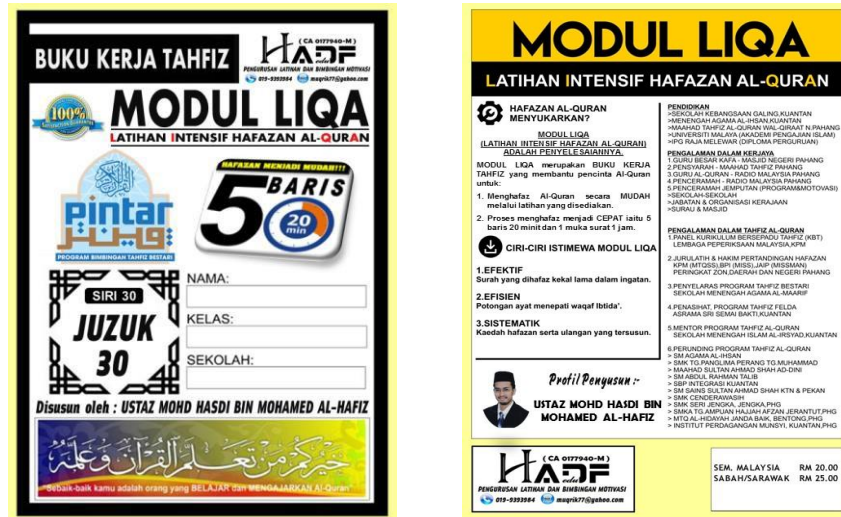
BUKU KERJA TAHFIZ

( CA 0177940-M )
HADF
PENGURUSAN LATIHAN DAN BIMBINGAN MOTIVASI
019-9393984 maqrik77@yahoo.com

100%

MODUL LIQA
LATIHAN INTENSIF HAFAZAN AL-QURAN

pintar
PROGRAM BIMBINGAN TAHFIZ BESTARI

HAFAZAN MENJADI MUDAH!!!
5 BARIS
20 min

SIRI 30
JUZUK 30

NAMA:
KELAS:
SEKOLAH:

Disusun oleh : USTAZ MOHD HASDI BIN MOHAMED AL-HAFIZ

خيركم من تعلم القرآن وعلمه
"Sebaik-baik kamu adalah orang yang BELAJAR dan MENGAJARKAN Al-Quran"

MODUL LIQA
LATIHAN INTENSIF HAFAZAN AL-QURAN

HAFAZAN AL-QURAN MENYUKARKAN?

MODUL LIQA
(LATIHAN INTENSIF HAFAZAN AL-QURAN)
ADALAH PENYELESAIANNYA.

MODUL LIQA merupakan BUKU KERJA TAHFIZ yang membantu pencinta Al-Quran untuk:

1. Menghafaz Al-Quran secara MUDAH melalui latihan yang disediakan.

2. Proses menghafaz menjadi CEPAT iaitu 5 baris 20 minit dan 1 muka surat 1 jam.

CIRI-CIRI ISTIMEWA MODUL LIQA

1.EFEKTIF
Surah yang dihafaz kekal lama dalam ingatan.

2.EFISIEN
Potongan ayat menepati waqaf Ibtida'.

3.SISTEMATIK
Kaedah hafazan serta ulangan yang tersusun.

Profil Penyusun :-
USTAZ MOHD HASDI BIN MOHAMED AL-HAFIZ

PENDIDIKAN
>SEKOLAH KEBANGSAAN GALING,KUANTAN
>MENENGAH AGAMA AL-IHSAN,KUANTAN
>MAAHAD TAHFIZ AL-QURAN WAL-QIRAAT N.PAHANG
>UNIVERSITI MALAYA (AKADEMI PENGAJIAN ISLAM)
>IPG RAJA MELEWAR (DIPLOMA PERGURUAN)

PENGALAMAN DALAM KERJAYA
1.GURU BESAR KAFA - MASJID NEGERI PAHANG
2.PENSYARAH - MAAHAD TAHFIZ PAHANG
3.GURU AL-QURAN - RADIO MALAYSIA PAHANG
4.PENCERAMAH - RADIO MALAYSIA PAHANG
5.PENCERAMAH JEMPUTAN (PROGRAM&MOTOVASI)
>SEKOLAH-SEKOLAH
>JABATAN & ORGANISASI KERAJAAN
>SURAU & MASJID

PENGALAMAN DALAM TAHFIZ AL-QURAN
1.PANEL KURIKULUM BERSEPADU TAHFIZ (KBT) LEMBAGA PEPERIKSAAN MALAYSIA,KPM

2.JURULATIH & HAKIM PERTANDINGAN HAFAZAN KPM (MTQSS),BPI (MISS),JAIP (MISSMAN) PERINGKAT ZON,DAERAH DAN NEGERI PAHANG

3.PENYELARAS PROGRAM TAHFIZ BESTARI SEKOLAH MENENGAH AGAMA AL-MAARIF

4.PENASIHAT, PROGRAM TAHFIZ FELDA ASRAMA SRI SEMAI BAKTI,KUANTAN

5.MENTOR PROGRAM TAHFIZ AL-QURAN SEKOLAH MENENGAH ISLAM AL-IRSYAD,KUANTAN

6.PERUNDING PROGRAM TAHFIZ AL-QURAN
> SM AGAMA AL-IHSAN
> SMK TG.PANGLIMA PERANG TG.MUHAMMAD
> MAAHAD SULTAN AHMAD SHAH AD-DINI
> SM ABDUL RAHMAN TALIB
> SBP INTEGRASI KUANTAN
> SM SAINS SULTAN AHMAD SHAH KTN & PEKAN
> SMK CENDERAWASIH
> SMK SERI JENGKA, JENGKA,PHG
> SMKA TG.AMPUAN HAJJAH AFZAN JERANTUT,PHG
> MTQ AL-HIDAYAH JANDA BAIK, BENTONG,PHG
> INSTITUT PERDAGANGAN MUNSYI, KUANTAN,PHG

( CA 0177940-M )
HADF
PENGURUSAN LATIHAN DAN BIMBINGAN MOTIVASI
019-9393984 maqrik77@yahoo.com

SEM. MALAYSIA RM 20.00
SABAH/SARAWAK RM 25.00